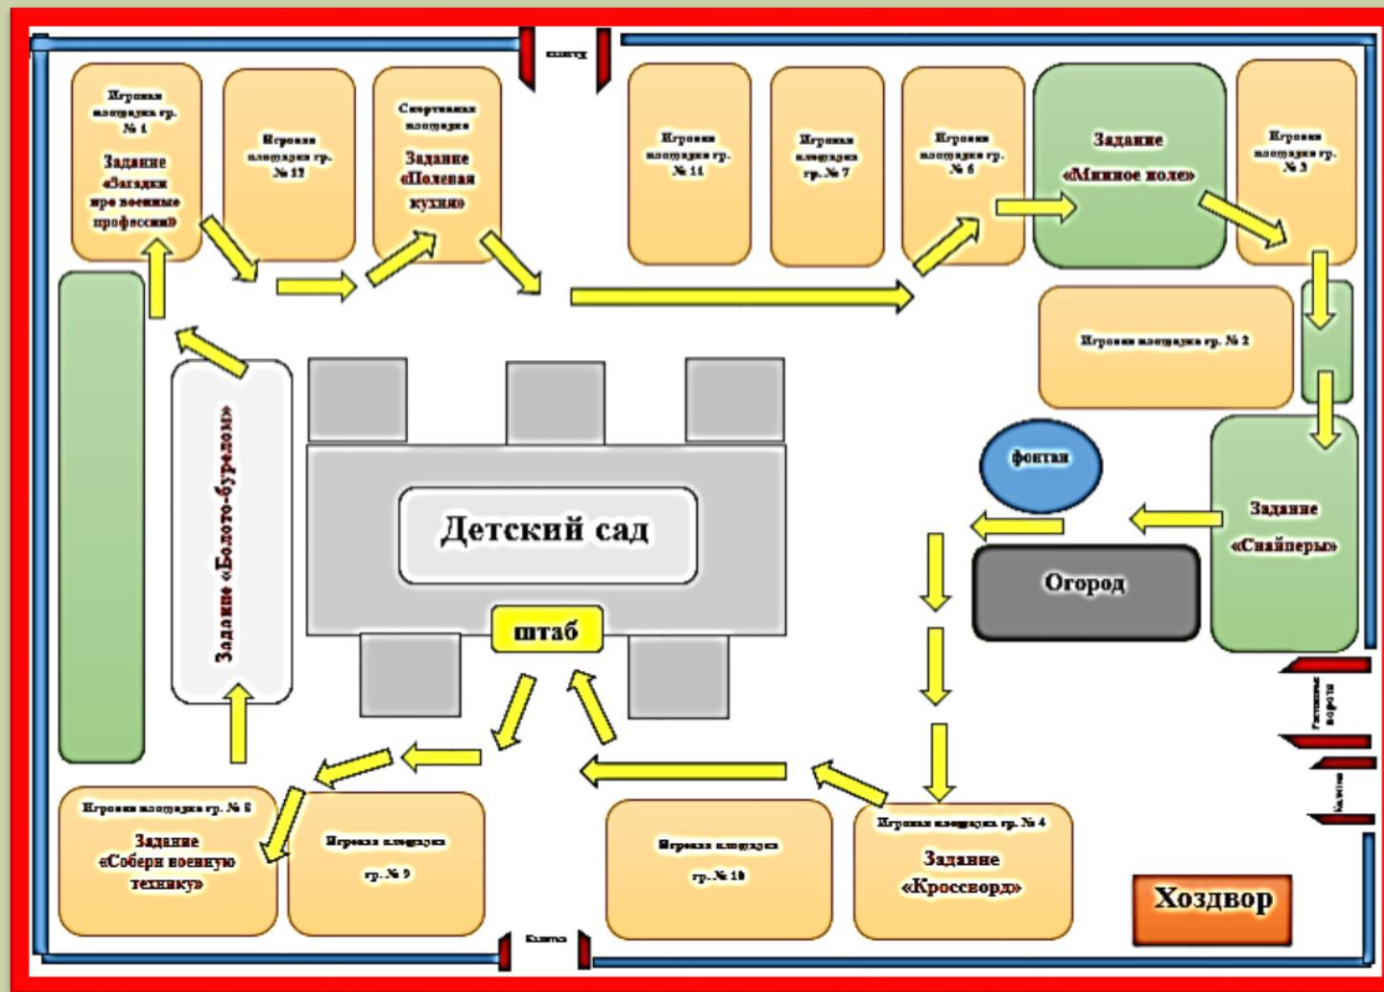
Калитка

Игровая площадка гр. № 1
Задание «Загадки про военные профессии»

Игровая площадка гр. № 12

Спортивная площадка
Задание «Полевая кухня»

Игровая площадка гр. № 11

Игровая площадка гр. № 7

Игровая площадка гр. № 6

Задание «Минное поле»

Игровая площадка гр. № 3

Игровая площадка гр. № 2

Задание «Болото-бурелом»

Детский сад

штаб

фонтан

Огород

Задание «Снайперы»

Распашные ворота

Калитка

Игровая площадка гр. № 8
Задание «Собери военную технику»

Игровая площадка гр. № 9

Игровая площадка гр. № 10

Игровая площадка гр. № 4
Задание «Кроссворд»

Хоздвор

Калитка